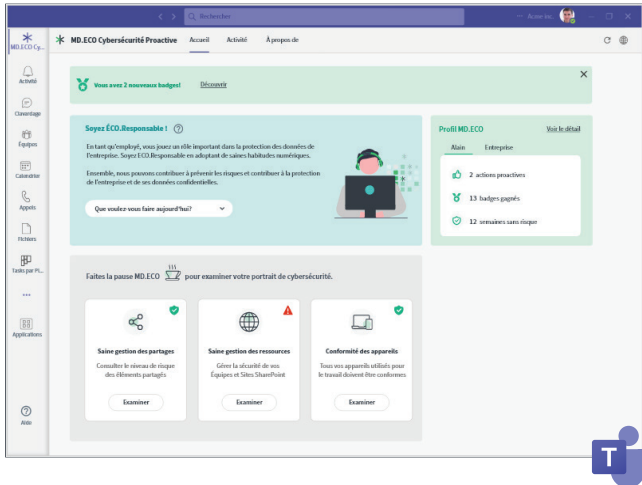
Rechercher

Acme inc.

MD.ECO Cy...

Activité

Clavardage

Équipes

Calendrier

Appels

Fichiers

Tasks par Pl...

...

Applications

Aide

MD.ECO Cybersécurité Proactive

Accueil

Activité

À propos de

Vous avez 2 nouveaux badges!

Découvrir

Soyez ÉCO.Responsable !

En tant qu'employé, vous jouez un rôle important dans la protection des données de l'entreprise. Soyez ECO.Responsable en adoptant de saines habitudes numériques.

Ensemble, nous pouvons contribuer à prévenir les risques et contribuer à la protection de l'entreprise et de ses données confidentielles.

Que voulez-vous faire aujourd'hui?

Profil MD.ECO

Voir le détail

Alain

Entreprise

2 actions proactives

13 badges gagnés

12 semaines sans risque

Faites la pause MD.ECO pour examiner votre portrait de cybersécurité.

Saine gestion des partages

Consulter le niveau de risque des éléments partagés

Examiner

Saine gestion des ressources

Gérer la sécurité de vos Équipes et Sites SharePoint

Examiner

Conformité des appareils

Tous vos appareils utilisés pour le travail doivent être conformes

Examiner

T